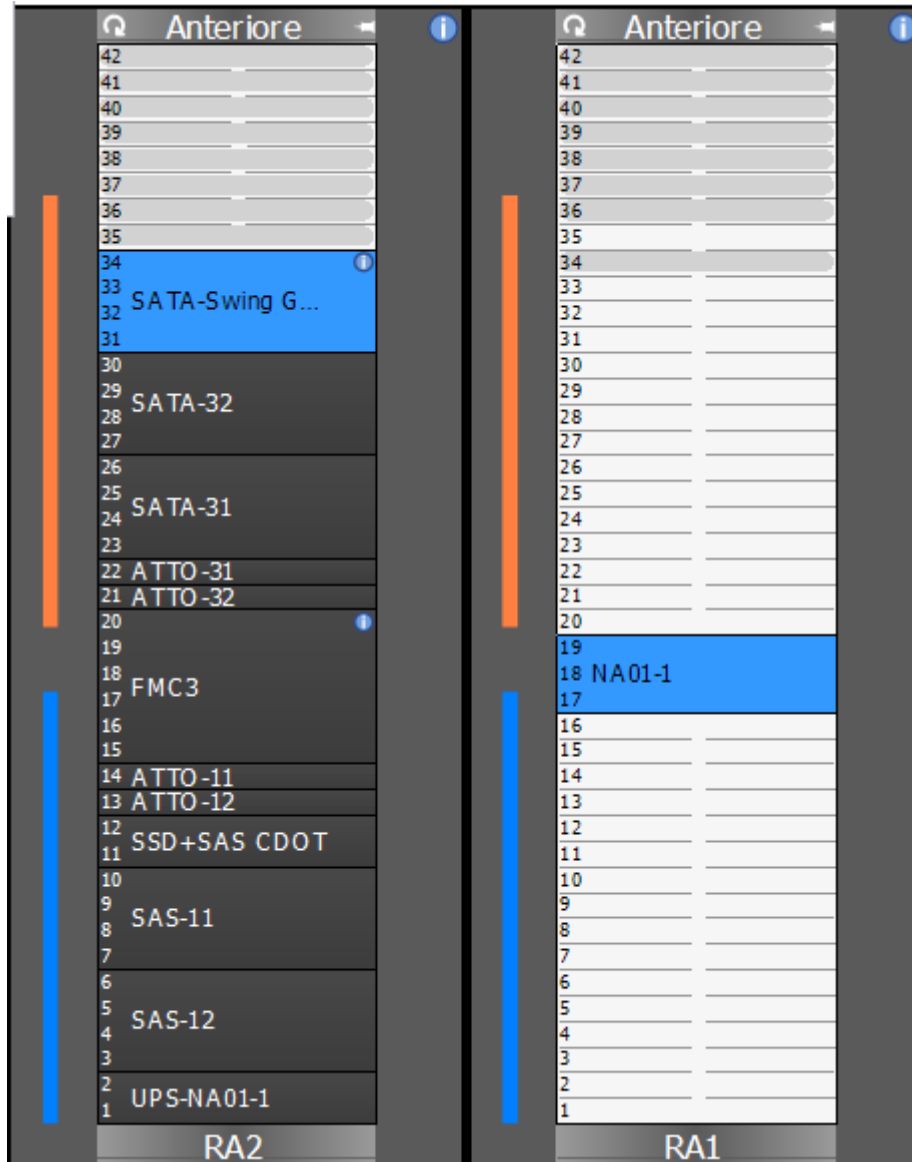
Anteriore

42
41
40
39
38
37
36
35
34
33
32
31
SATA-Swing G...
30
29
28
27
SATA-32
26
25
24
23
SATA-31
22 ATTO-31
21 ATTO-32
20
19
18
17
16
15
FMC3
14 ATTO-11
13 ATTO-12
12
11
SSD+SAS CDOT
10
9
8
7
SAS-11
6
5
4
3
SAS-12
2
1
UPS-NA01-1

RA2

Anteriore

42
41
40
39
38
37
36
35
34
33
32
31
30
29
28
27
26
25
24
23
22
21
20
19
18 NA01-1
17
16
15
14
13
12
11
10
9
8
7
6
5
4
3
2
1

RA1